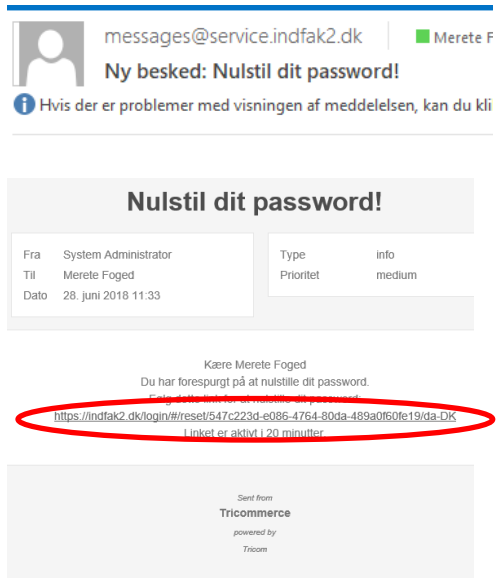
messages@service.indfak2.dk
Merete F

Ny besked: Nulstil dit password!

Hvis der er problemer med visningen af meddelelsen, kan du kli

Nulstil dit password!

| Fra | System Administrator |
|---|---|
| Til | Merete Foged |
| Dato | 28. juni 2018 11:33 |

| Type | info |
|---|---|
| Prioritet | medium |

Kære Merete Foged
Du har forespurgt på at nulstille dit password.
Følg dette link for at nulstille dit password:
https://indfak2.dk/login/#/reset/547c223d-e086-4764-80da-489a0f60fe19/da-DK
Linket er aktivt i 20 minutter.

Sent from
Tricommerce
powered by
Tricom